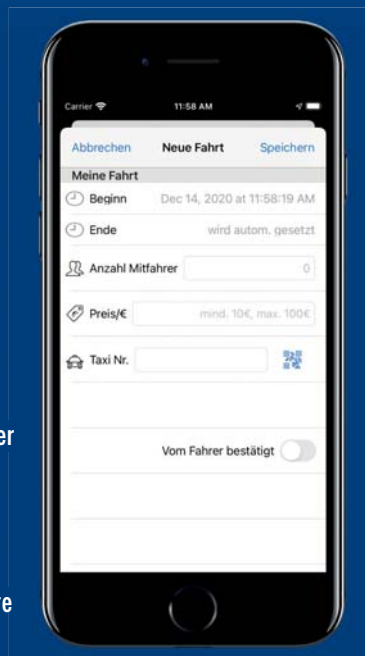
Carrier
11:58 AM

Abbrechen
Neue Fahrt
Speichern

Meine Fahrt

Beginn
Dec 14, 2020 at 11:58:19 AM

Ende
wird autom. gesetzt

Anzahl Mitfahrer
0

Preis/€
mind. 10€, max. 100€

Taxi Nr.

Vom Fahrer bestätigt

er

re